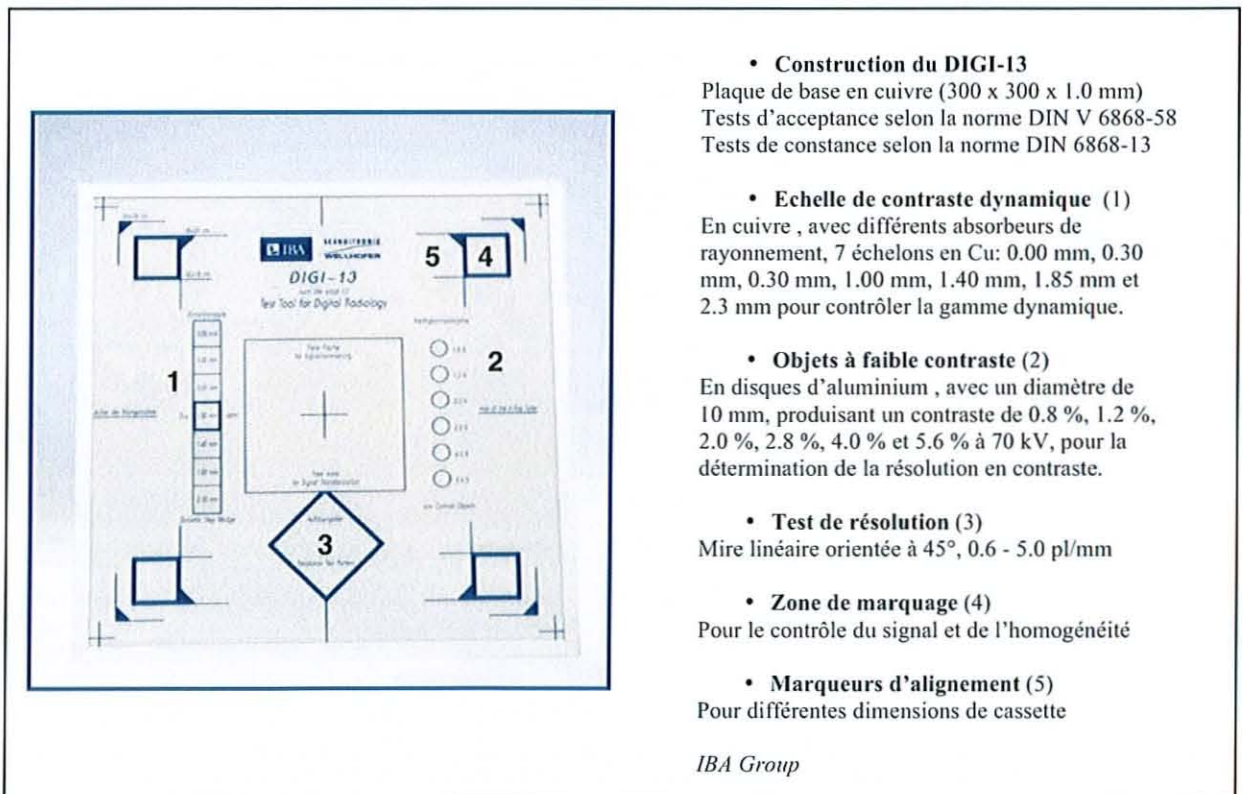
IBA SCANDITRONIX WELLHÖFER

DIGI-13

Test Tool for Digital Radiology

5 4

1

2

3

• Construction du DIGI-13
Plaque de base en cuivre (300 x 300 x 1.0 mm)
Tests d'acceptance selon la norme DIN V 6868-58
Tests de constance selon la norme DIN 6868-13

• Echelle de contraste dynamique (1)
En cuivre , avec différents absorbeurs de rayonnement, 7 échelons en Cu: 0.00 mm, 0.30 mm, 0.30 mm, 1.00 mm, 1.40 mm, 1.85 mm et 2.3 mm pour contrôler la gamme dynamique.

• Objets à faible contraste (2)
En disques d'aluminium , avec un diamètre de 10 mm, produisant un contraste de 0.8 %, 1.2 %, 2.0 %, 2.8 %, 4.0 % et 5.6 % à 70 kV, pour la détermination de la résolution en contraste.

• Test de résolution (3)
Mire linéaire orientée à 45°, 0.6 - 5.0 pl/mm

• Zone de marquage (4)
Pour le contrôle du signal et de l'homogénéité

• Marqueurs d'alignement (5)
Pour différentes dimensions de cassette

IBA Group